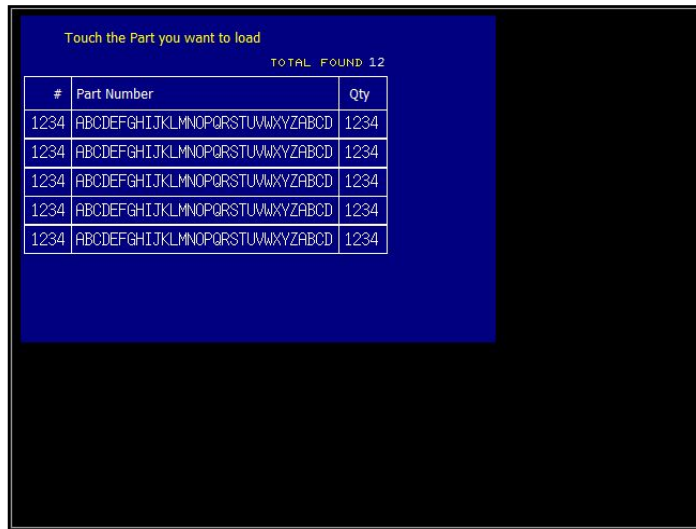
Touch the Part you want to load

TOTAL FOUND 12

| # | Part Number | Qty |
|---|---|---|
| 1234 | ABCDEFGHIJKLMNOPQRSTUVWXYZABCD | 1234 |
| 1234 | ABCDEFGHIJKLMNOPQRSTUVWXYZABCD | 1234 |
| 1234 | ABCDEFGHIJKLMNOPQRSTUVWXYZABCD | 1234 |
| 1234 | ABCDEFGHIJKLMNOPQRSTUVWXYZABCD | 1234 |
| 1234 | ABCDEFGHIJKLMNOPQRSTUVWXYZABCD | 1234 |